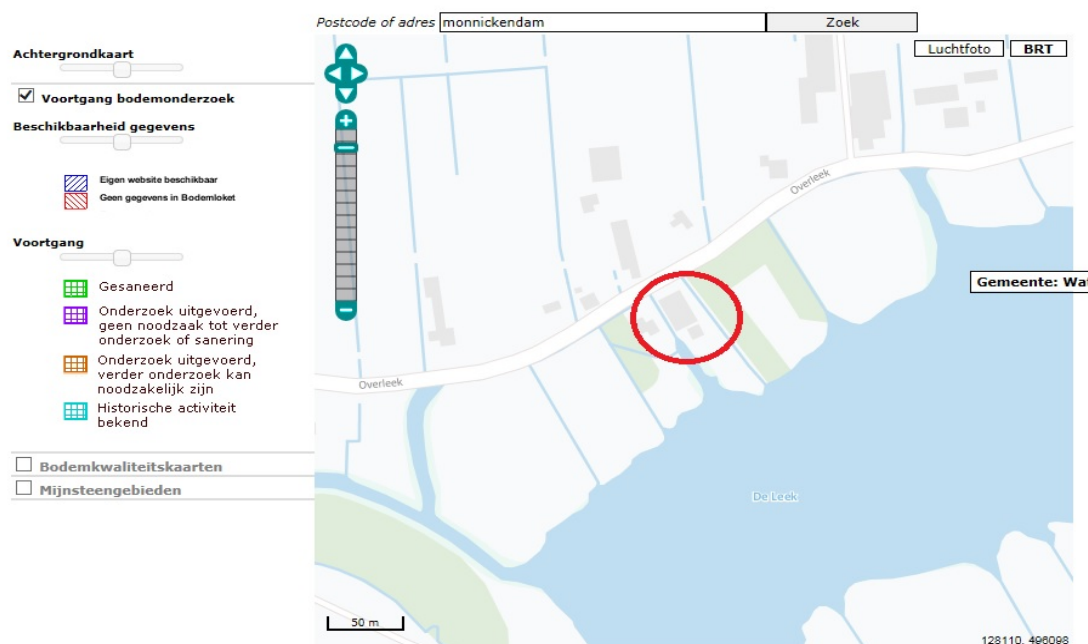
Postcode of adres monnickendam Zoek

Luchtfoto BRT

Achtergrondkaart

Voortgang bodemonderzoek

Beschikbaarheid gegevens

Eigen website beschikbaar

Geen gegevens in Bodemloket

Voortgang

Gesaneerd

Onderzoek uitgevoerd, geen noodzaak tot verder onderzoek of sanering

Onderzoek uitgevoerd, verder onderzoek kan noodzakelijk zijn

Historische activiteit bekend

Bodemkwaliteitskaarten

Mijnsteengebieden

Overleek

Overleek

Gemeente: Wa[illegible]

De Leek

50 m

128110, 496098